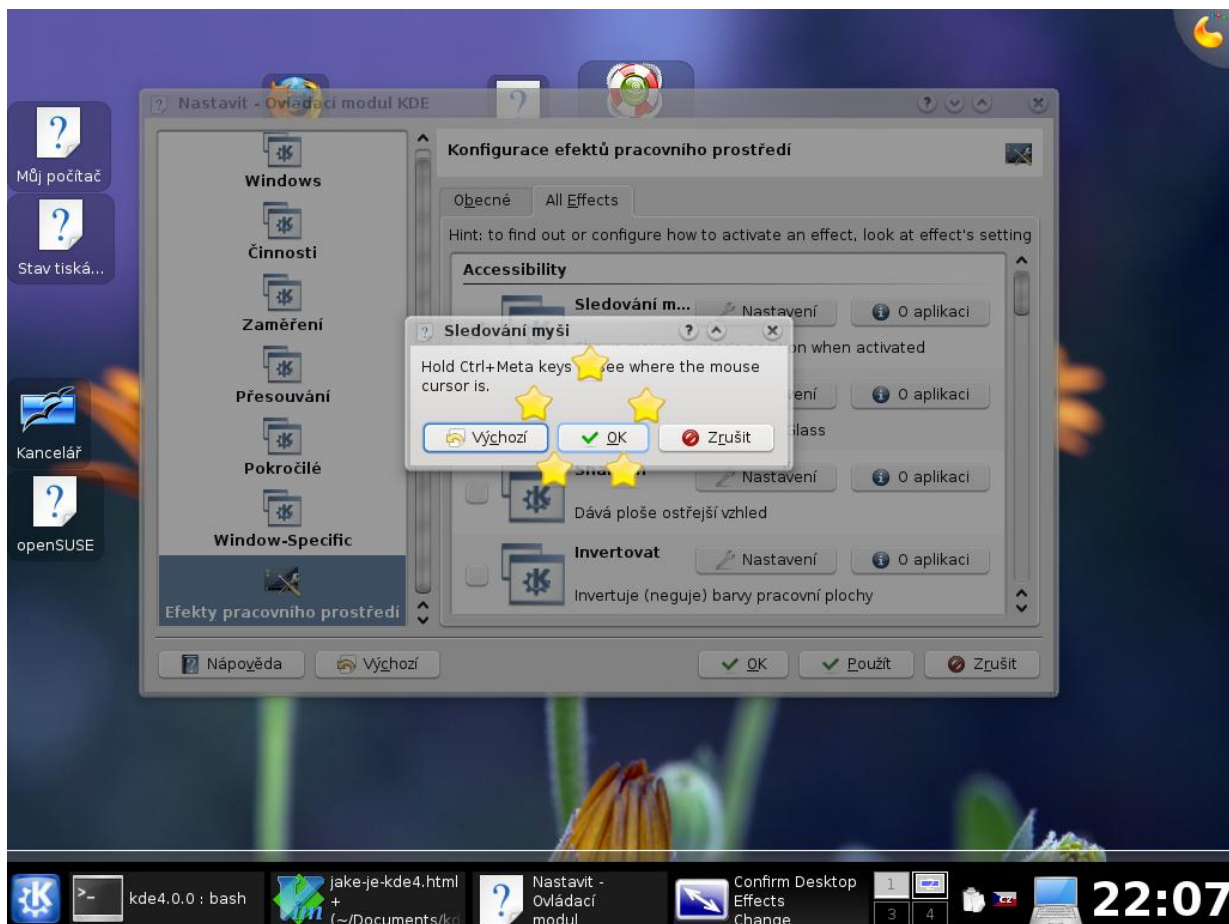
Můj počítač

Stav tiská...

Kancelář

openSUSE

Nastavit - Ovládací modul KDE

Windows

Činnosti

Zaměření

Přesouvání

Pokročilé

Window-Specific

Efekty pracovního prostředí

Konfigurace efektů pracovního prostředí

Obecné All Effects

Hint: to find out or configure how to activate an effect, look at effect's setting

Accessibility

Sledování m... Nastavení O aplikaci

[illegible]on when activated

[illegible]ení O aplikaci

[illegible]ilass

Sha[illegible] Nastavení O aplikaci

Dává ploše ostřejší vzhled

Invertovat Nastavení O aplikaci

Invertuje (neguje) barvy pracovní plochy

Sledování myši

Hold Ctrl+Meta keys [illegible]ee where the mouse cursor is.

Výchozí OK Zrušit

Nápověda Výchozí OK Použít Zrušit

kde4.0.0 : bash

jake-je-kde4.html + (~/Documents/k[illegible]

Nastavit - Ovládací modul

Confirm Desktop Effects Change

1 3 4

CZ

22:07